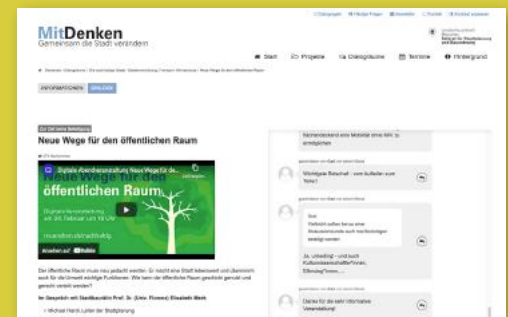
MitDenken
Gemeinsam die Stadt verändern

Start Projekte Dialogräume Termine Hintergrund

INFORMATIONEN ERKLÄRE

Neue Wege für den öffentlichen Raum

Digitale Abendveranstaltung: Neue Wege für de...

öffentlichen Raum

Digitale Veranstaltung
am 26. Februar um 19 Uhr

Ansehen auf YouTube

Wichtiger Beschuß - zum Aufheben und Teilen!

Danke für die sehr informative Veranstaltung!

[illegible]